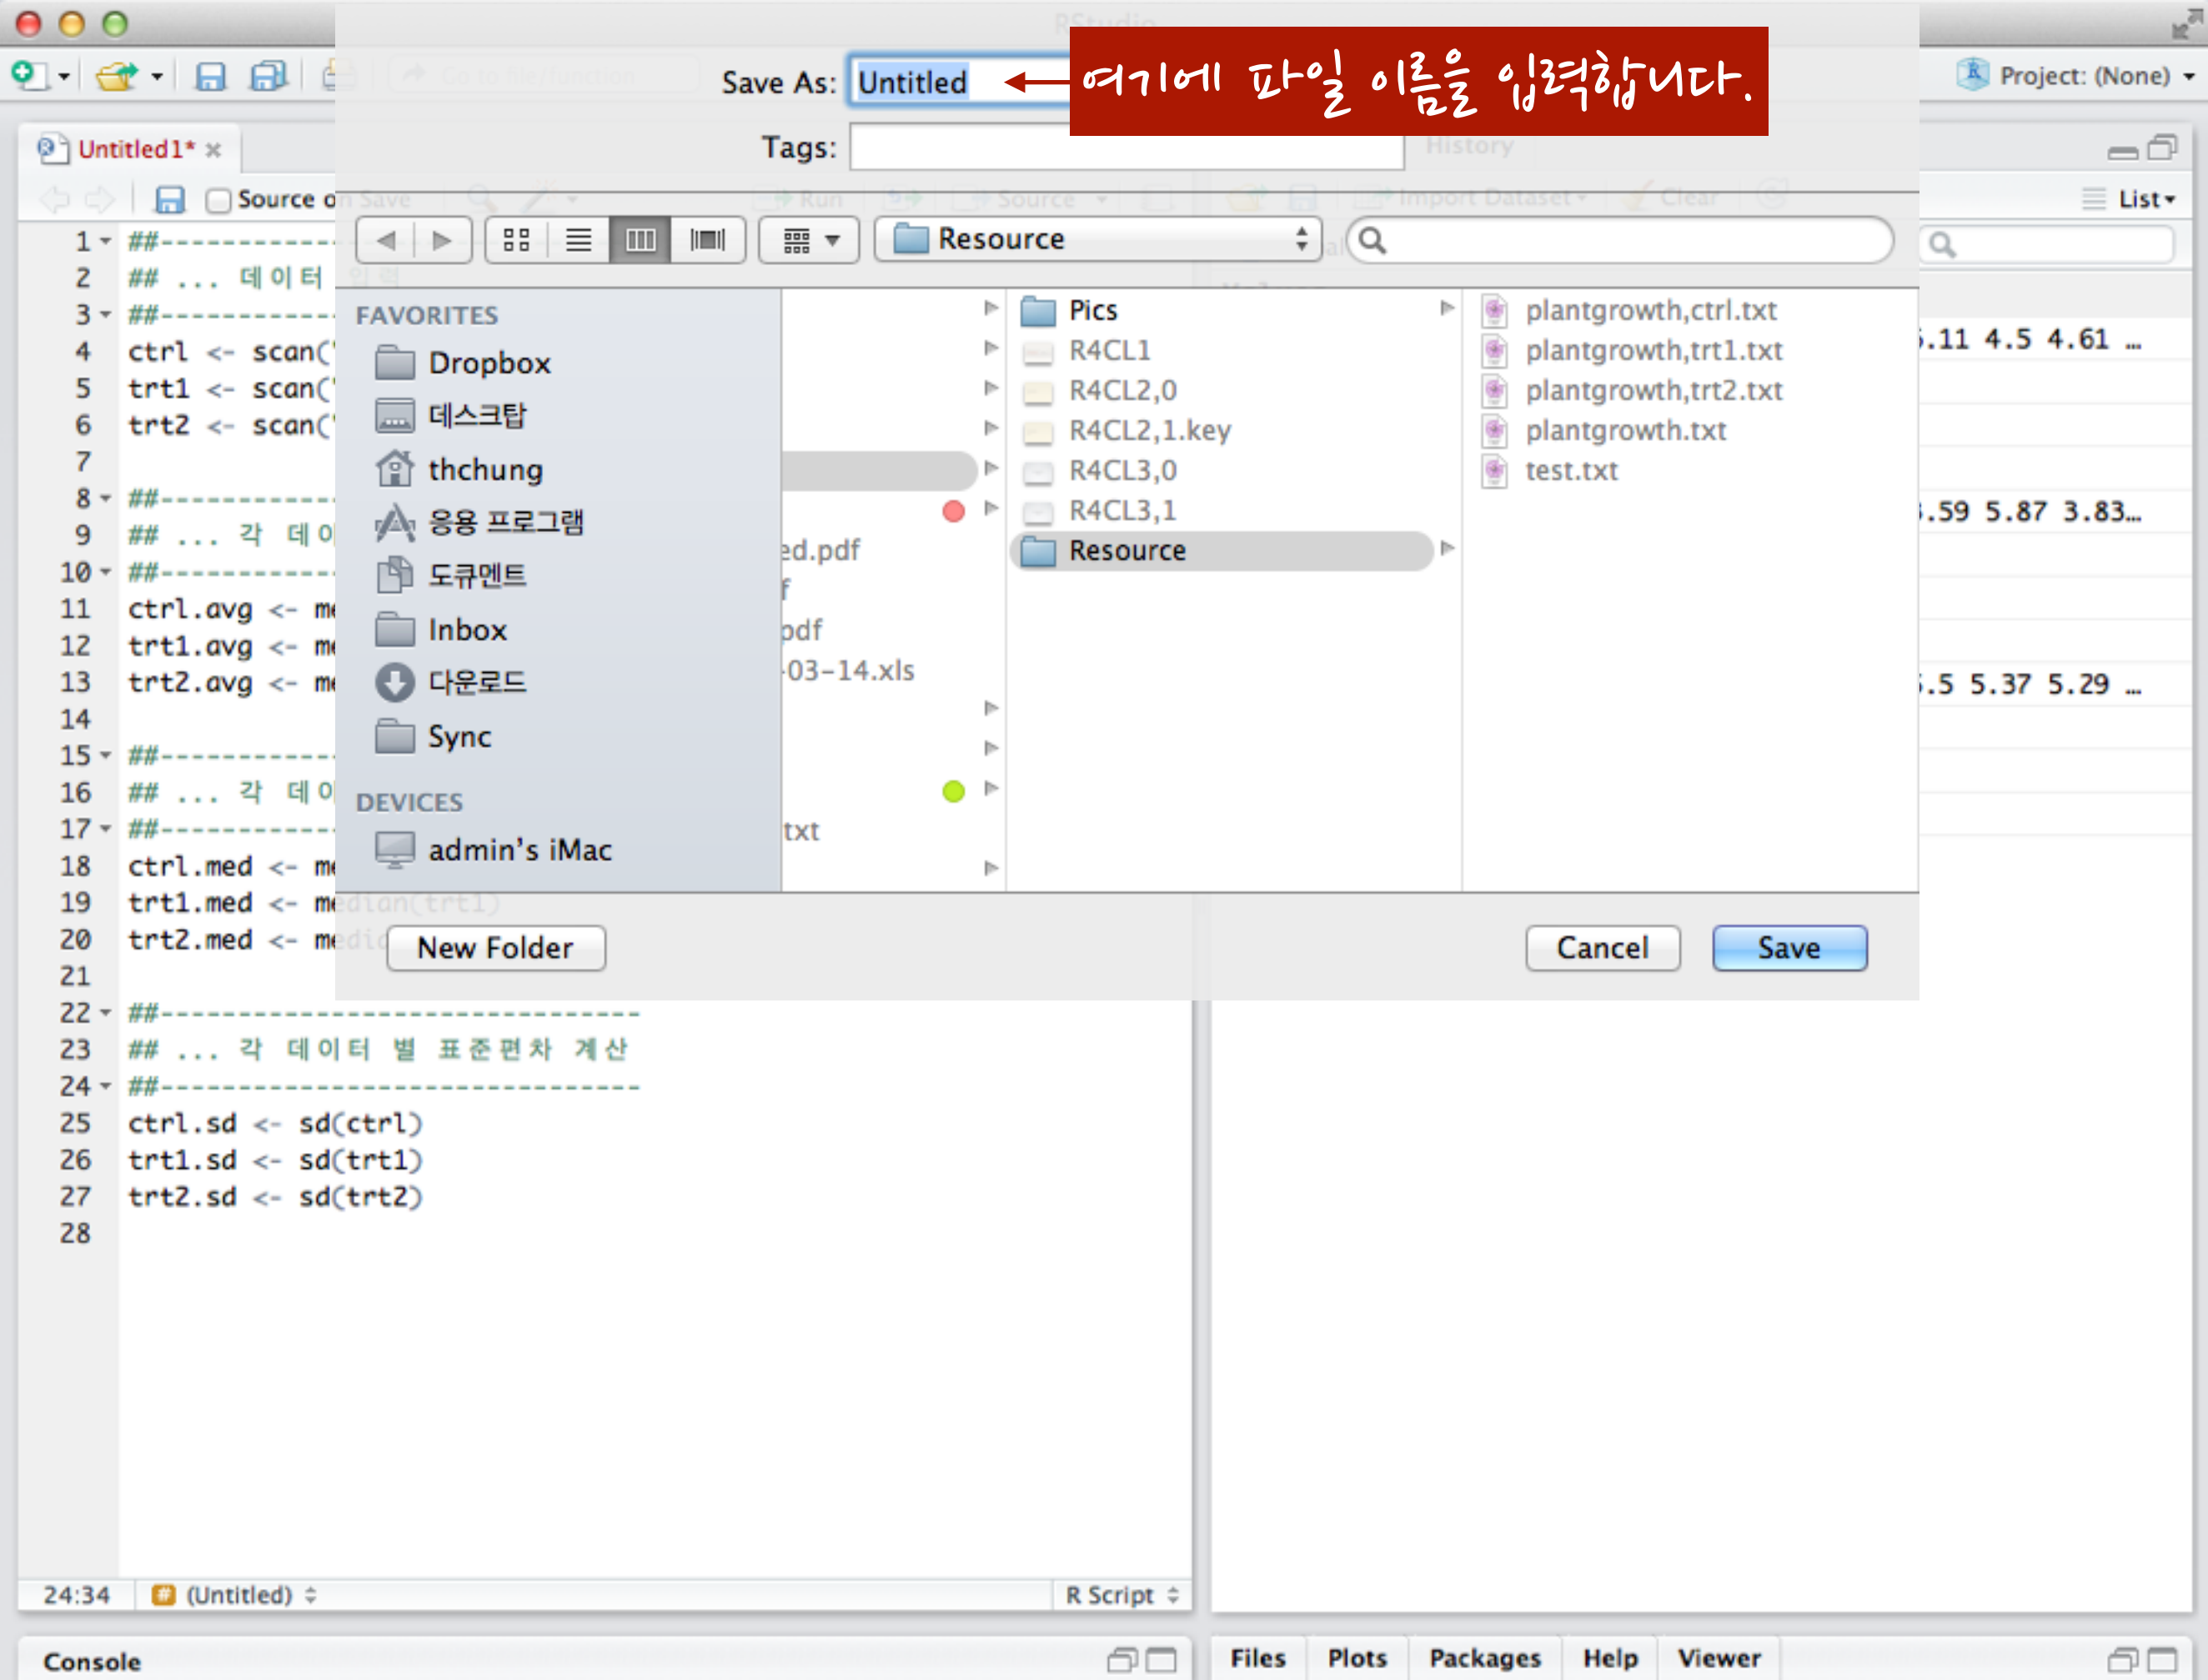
Save As: Untitled

여기에 파일 이름을 입력합니다.

Tags:

Project: (None)

Untitled1*

Source on Save

Resource

FAVORITES
Dropbox
데스크탑
thchung
응용 프로그램
도큐멘트
Inbox
다운로드
Sync

DEVICES
admin's iMac

ed.pdf
f
pdf
-03-14.xls
txt

Pics
R4CL1
R4CL2,0
R4CL2,1.key
R4CL3,0
R4CL3,1
Resource

plantgrowth,ctrl.txt
plantgrowth,trt1.txt
plantgrowth,trt2.txt
plantgrowth.txt
test.txt

New Folder
Cancel
Save

1 ##-----------
2 ## ... 데이터
3 ##-----------
4 ctrl <- scan('
5 trt1 <- scan('
6 trt2 <- scan('
7
8 ##-----------
9 ## ... 각 데이
10 ##-----------
11 ctrl.avg <- me
12 trt1.avg <- me
13 trt2.avg <- me
14
15 ##-----------
16 ## ... 각 데이
17 ##-----------
18 ctrl.med <- me
19 trt1.med <- median(trt1)
20 trt2.med <- medi
21
22 ##------------------------------
23 ## ... 각 데이터 별 표준편차 계산
24 ##------------------------------
25 ctrl.sd <- sd(ctrl)
26 trt1.sd <- sd(trt1)
27 trt2.sd <- sd(trt2)
28

List
.11 4.5 4.61 …
.59 5.87 3.83…
.5 5.37 5.29 …

24:34 (Untitled) R Script

Console

Files Plots Packages Help Viewer